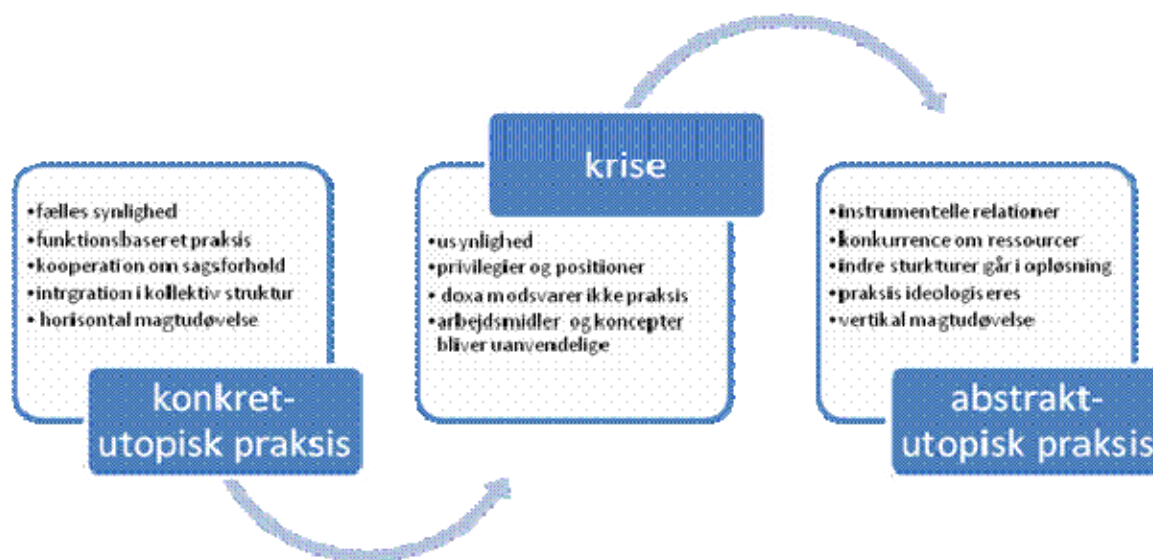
•fælles synlighed
•funktionsbaseret praksis
•kooperation om sagsforhold
•intrgration i kollektiv struktur
• horisontal magtudøvelse

konkret-utopisk praksis

krise

•usynlighed
•privilegier og positioner
• doxa modsvarer ikke praksis
•arbejdsmidler og koncepter bliver uanvendelige

•instrumentelle relationer
•konkurrence om ressourcer
•indre strukturer går i opløsning
•praksis ideologiseres
•vertikal magtudøvelse

abstrakt-utopisk praksis